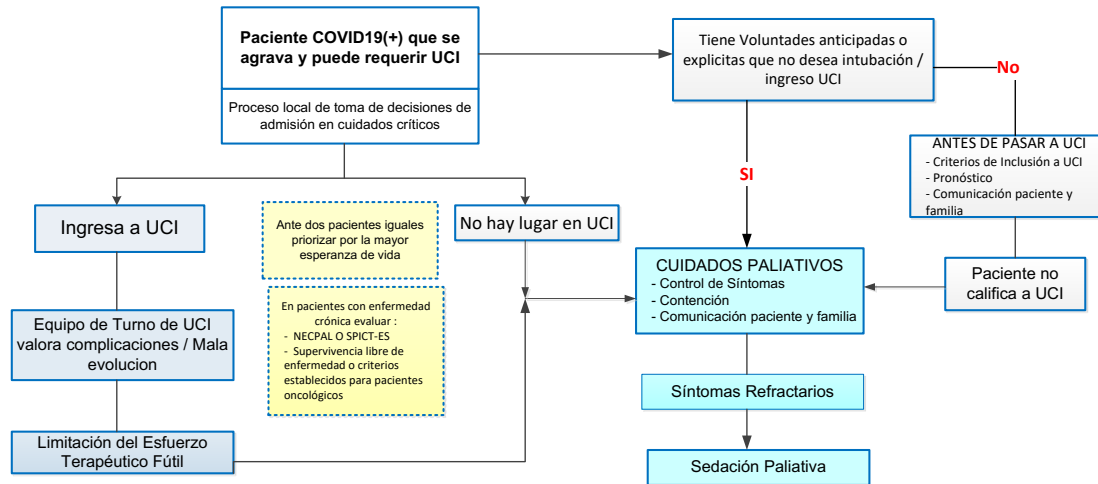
Paciente COVID19(+) que se agrava y puede requerir UCI

Proceso local de toma de decisiones de admisión en cuidados críticos

Tiene Voluntades anticipadas o explicitas que no desea intubación / ingreso UCI

No

SI

ANTES DE PASAR A UCI
- Criterios de Inclusión a UCI
- Pronóstico
- Comunicación paciente y familia

Ingresa a UCI

Ante dos pacientes iguales priorizar por la mayor esperanza de vida

No hay lugar en UCI

CUIDADOS PALIATIVOS
- Control de Síntomas
- Contención
- Comunicación paciente y familia

Paciente no califica a UCI

En pacientes con enfermedad crónica evaluar :
- NECPAL O SPICT-ES
- Supervivencia libre de enfermedad o criterios establecidos para pacientes oncológicos

Equipo de Turno de UCI valora complicaciones / Mala evolucion

Síntomas Refractarios

Limitación del Esfuerzo Terapéutico Fútil

Sedación Paliativa